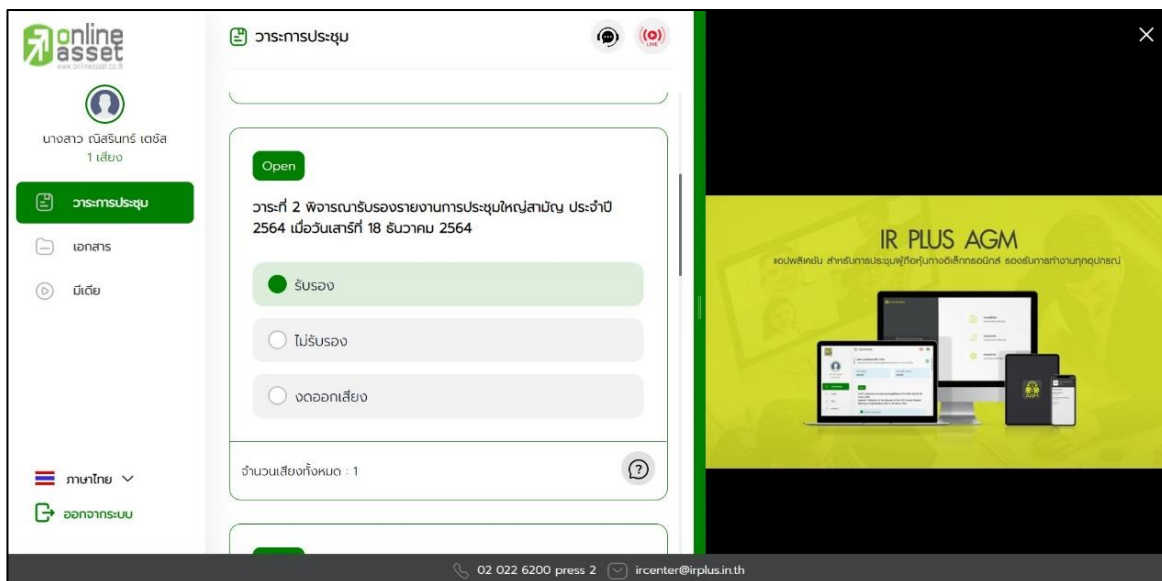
online asset
www.onlineasset.co.th

นางสาว ณัสรินทร์ เตชัส
1 เสียง

วาระการประชุม
เอกสาร
มีเดีย

ภาษาไทย

ออกจากระบบ

วาระการประชุม

LIVE

Open

วาระที่ 2 พิจารณารับรองรายงานการประชุมใหญ่สามัญ ประจำปี 2564 เมื่อวันเสาร์ที่ 18 ธันวาคม 2564

รับรอง

ไม่รับรอง

งดออกเสียง

จำนวนเสียงทั้งหมด : 1

×

IR PLUS AGM
แอปพลิเคชัน สำหรับการประชุมผู้ถือหุ้นทางอิเล็กทรอนิกส์ รองรับการทำงานทุกอุปกรณ์

02 022 6200 press 2
ircenter@irplus.in.th